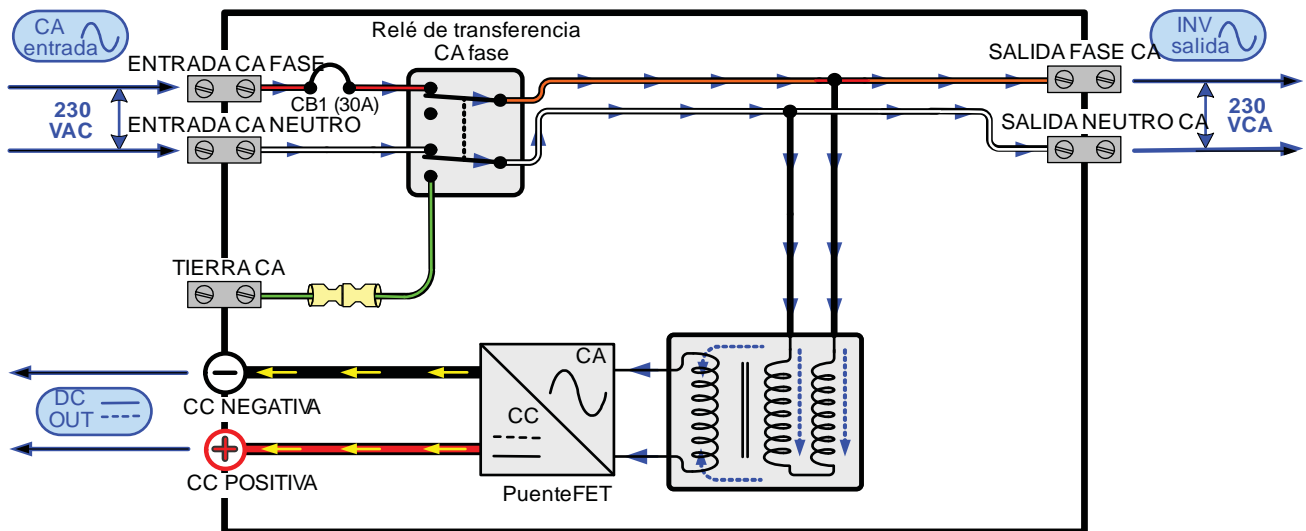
CA entrada

Relé de transferencia CA fase

INV salida

ENTRADA CA FASE

SALIDA FASE CA

CB1 (30A)

230 VAC

ENTRADA CA NEUTRO

SALIDA NEUTRO CA

230 VCA

TIERRA CA

CA

CC

DC OUT

CC NEGATIVA

CC POSITIVA

PuenteFET